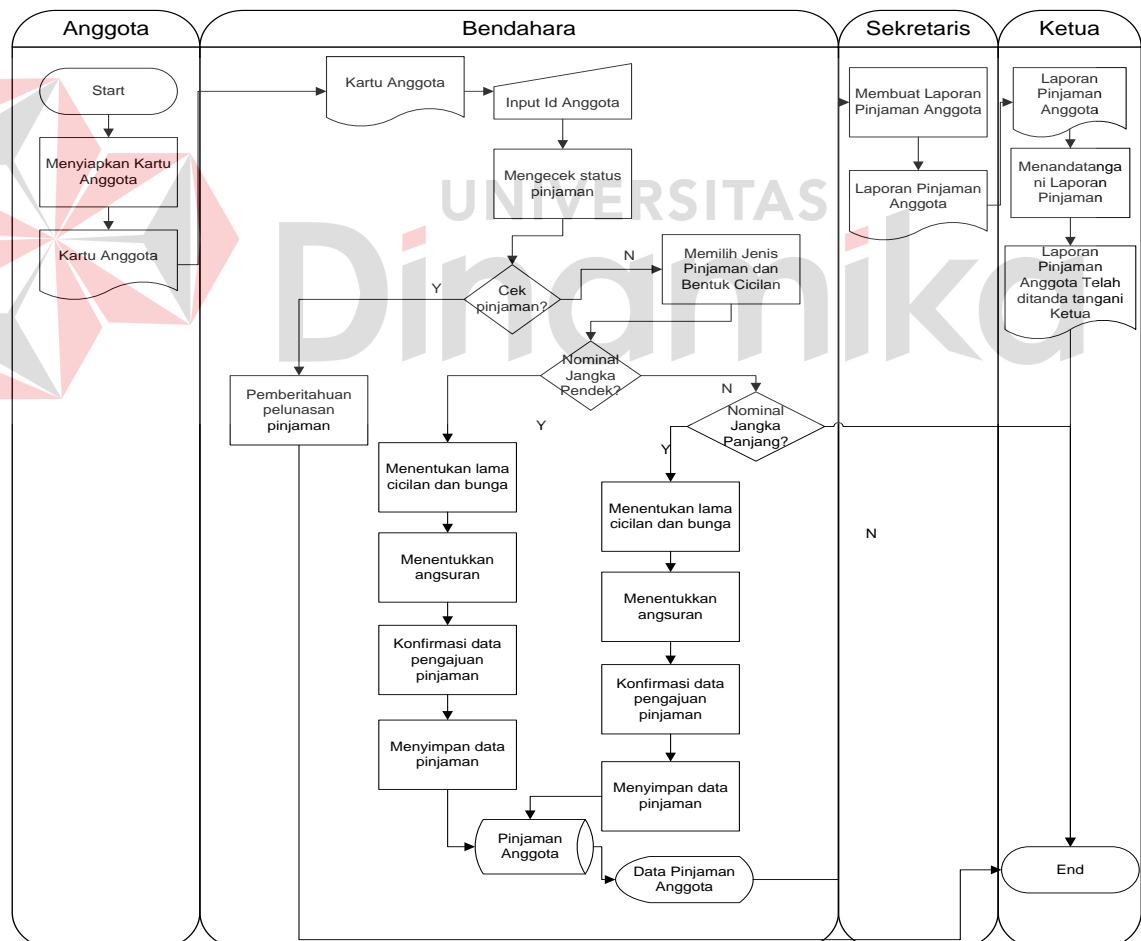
Anggota

Bendahara

Sekretaris

Ketua

Start

Menyiapkan Kartu Anggota

Kartu Anggota

Kartu Anggota

Input Id Anggota

Mengecek status pinjaman

Cek pinjaman?

Y

N

Memilih Jenis Pinjaman dan Bentuk Cicilan

Pemberitahuan pelunasan pinjaman

Nominal Jangka Pendek?

Y

N

Nominal Jangka Panjang?

Y

Menentukan lama cicilan dan bunga

Menentukkan angsuran

Konfirmasi data pengajuan pinjaman

Menyimpan data pinjaman

Menentukan lama cicilan dan bunga

Menentukkan angsuran

Konfirmasi data pengajuan pinjaman

Menyimpan data pinjaman

Pinjaman Anggota

Data Pinjaman Anggota

Membuat Laporan Pinjaman Anggota

Laporan Pinjaman Anggota

N

Laporan Pinjaman Anggota

Menandatangani Laporan Pinjaman

Laporan Pinjaman Anggota Telah ditanda tangani Ketua

End

UNIVERSITAS Dinamika